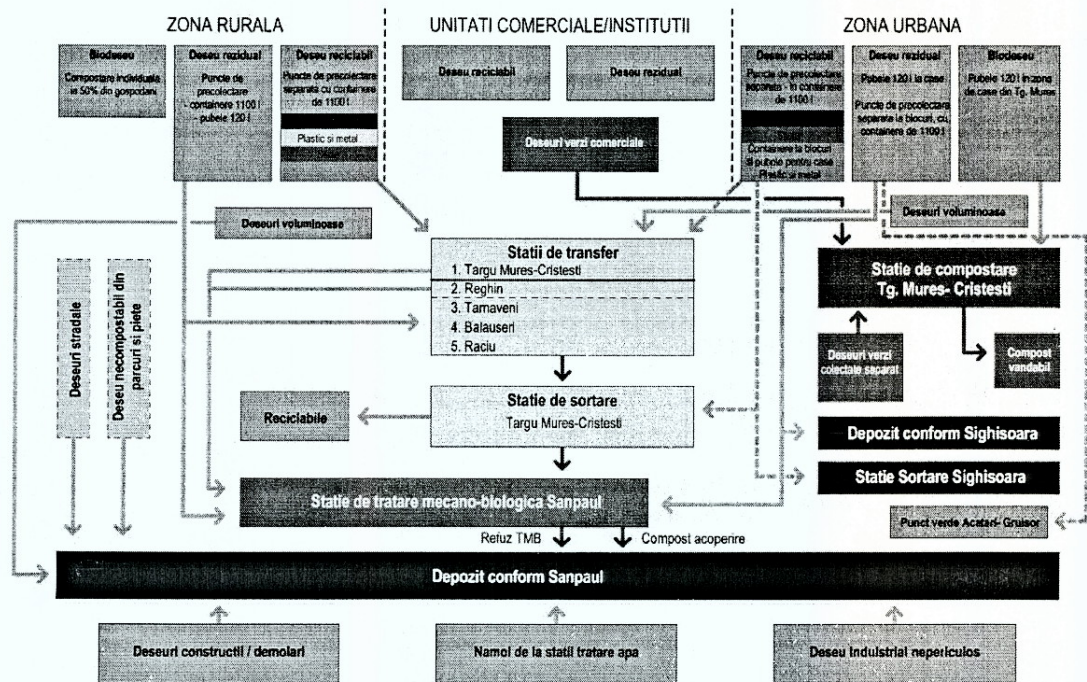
ZONA RURALA

UNITATI COMERCIALE/INSTITUTII

ZONA URBANA

Biodeseu
Compostare individuala la 50% din gospodarii

Deseu rezidual
Puncte de precolectare - containere 1100 l - pubele 120 l

Deseu reciclabil
Puncte de precolectare separata cu containere de 1100 l
Plastic si metal

Deseu reciclabil

Deseu rezidual

Deseuri verzi comerciale

Deseu reciclabil
Puncte de precolectare separata - in containere de 1100 l
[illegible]
Containere la blocuri si pubele pentru case
Plastic si metal

Deseu rezidual
Pubele 120 l la case
Puncte de precolectare separata la blocuri, cu containere de 1100 l

Biodeseu
Pubele 120 l in zona de case din Tg. Mures

Deseuri voluminoase

Deseuri voluminoase

Statii de transfer
1. Targu Mures-Cristesti
2. Reghin
3. Tarnaveni
4. Balauseri
5. Raciu

Statie de compostare Tg. Mures- Cristesti

Deseuri stradale

Deseu necompostabil din parcuri si piete

Deseuri verzi colectate separat

Compost vandabil

Statie de sortare
Targu Mures-Cristesti

Reciclabile

Depozit conform Sighisoara

Statie Sortare Sighisoara

Statie de tratare mecano-biologica Sanpaul

Punct verde Acatari- Gruisor

Refuz TMB

Compost acoperire

Depozit conform Sanpaul

Deseuri constructii / demolari

Namol de la statii tratare apa

Deseu industrial nepericulos